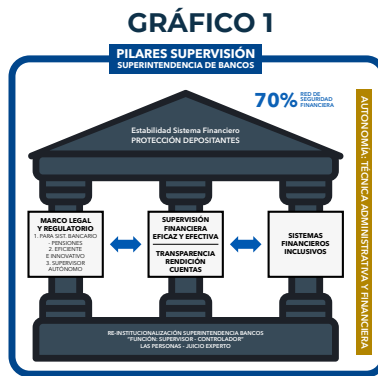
GRÁFICO 1

PILARES SUPERVISIÓN
SUPERINTENDENCIA DE BANCOS

70% RED DE SEGURIDAD FINANCIERA

Estabilidad Sistema Financiero
PROTECCIÓN DEPOSITANTES

MARCO LEGAL Y REGULATORIO
1. PARA SIST. BANCARIO - PENSIONES
2. EFICIENTE E INNOVATIVO
3. SUPERVISOR AUTÓNOMO

SUPERVISIÓN FINANCIERA EFICAZ Y EFECTIVA
-
TRANSPARENCIA RENDICIÓN CUENTAS

SISTEMAS FINANCIEROS INCLUSIVOS

RE-INSTITUCIONALIZACIÓN SUPERINTENDENCIA BANCOS
"FUNCIÓN: SUPERVISOR - CONTROLADOR"
LAS PERSONAS - JUICIO EXPERTO

AUTONOMÍA: TÉCNICA ADMINISTRATIVA Y FINANCIERA